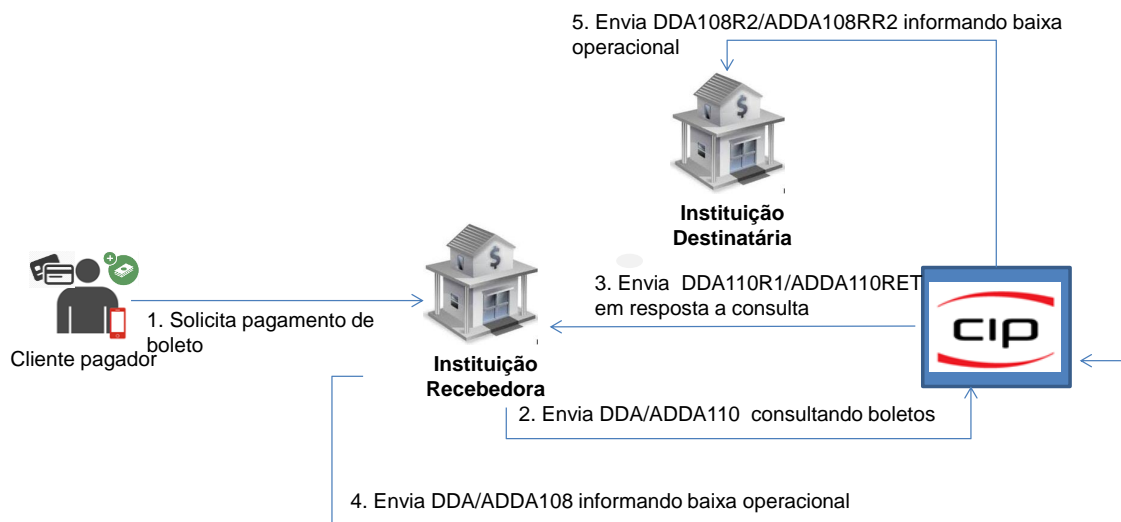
5. Envia DDA108R2/ADDA108RR2 informando baixa operacional

Instituição Destinatária

3. Envia DDA110R1/ADDA110RET em resposta a consulta

Cliente pagador

1. Solicita pagamento de boleto

Instituição Recebedora

CIP

2. Envia DDA/ADDA110 consultando boletos

4. Envia DDA/ADDA108 informando baixa operacional